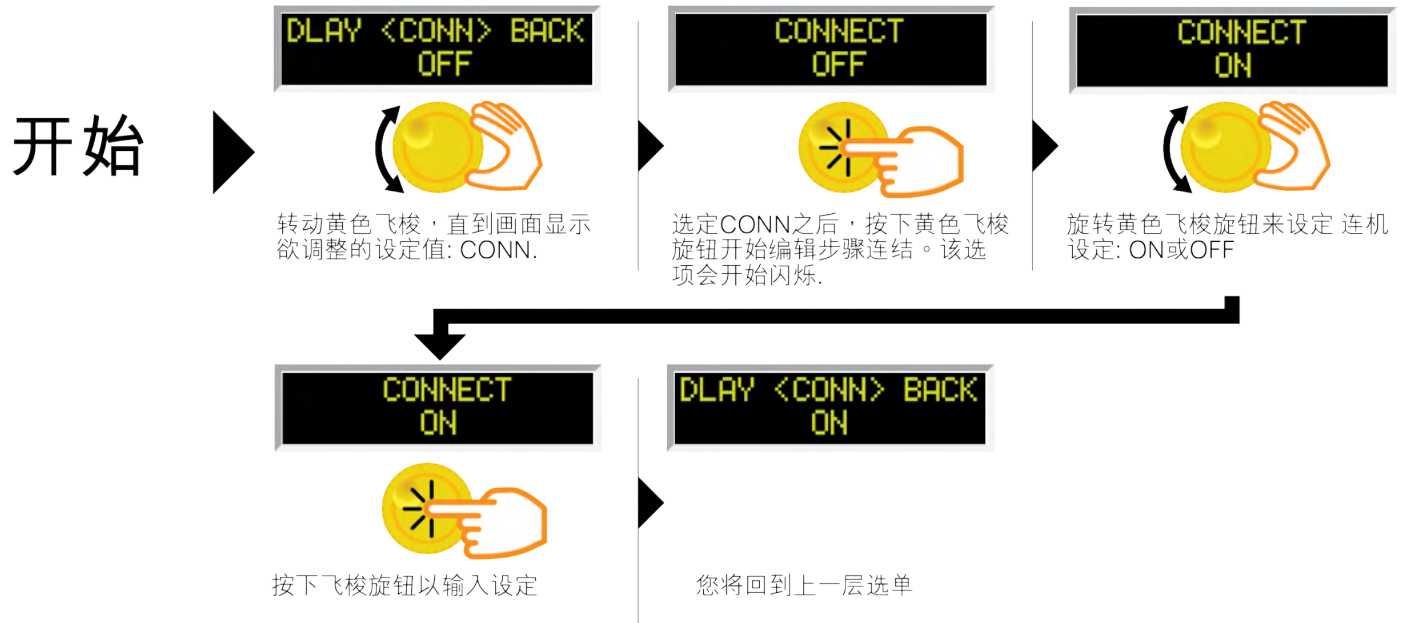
开始

DLAY <CONN> BACK
OFF

转动黄色飞梭，直到画面显示欲调整的设定值: CONN.

CONNECT
OFF

选定CONN之后，按下黄色飞梭旋钮开始编辑步骤连结。该选项会开始闪烁.

CONNECT
ON

旋转黄色飞梭旋钮来设定 连机设定: ON或OFF

CONNECT
ON

按下飞梭旋钮以输入设定

DLAY <CONN> BACK
ON

您将回到上一层选单